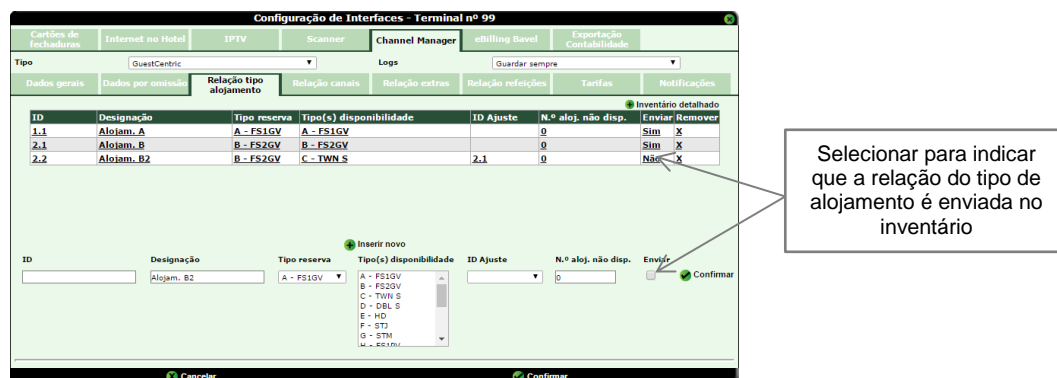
Configuração de Interfaces - Terminal nº 99

Cartões de fechaduras | Internet no Hotel | IPTV | Scanner | Channel Manager | eBilling Bavel | Exportação Contabilidade

Tipo GuestCentric

Logs Guardar sempre

Dados gerais | Dados por omissão | Relação tipo alojamento | Relação canais | Relação extras | Relação refeições | Tarifas | Notificações

Inventário detalhado

| ID | Designação | Tipo reserva | Tipo(s) disponibilidade | ID Ajuste | N.º aloj. não disp. | Enviar | Remover |
|---|---|---|---|---|---|---|---|
| 1.1 | Alojam. A | A - FS1GV | A - FS1GV | | 0 | Sim | X |
| 2.1 | Alojam. B | B - FS2GV | B - FS2GV | | 0 | Sim | X |
| 2.2 | Alojam. B2 | B - FS2GV | C - TWN S | 2.1 | 0 | Não | X |

Inserir novo

ID | Designação | Tipo reserva | Tipo(s) disponibilidade | ID Ajuste | N.º aloj. não disp. | Enviar

Alojam. B2 | A - FS1GV | A - FS1GV B - FS2GV C - TWN S D - DBL S E - HD F - STJ G - STM H - FS1DV | 0 | Confirmar

Cancelar | Confirmar

Selecionar para indicar que a relação do tipo de alojamento é enviada no inventário